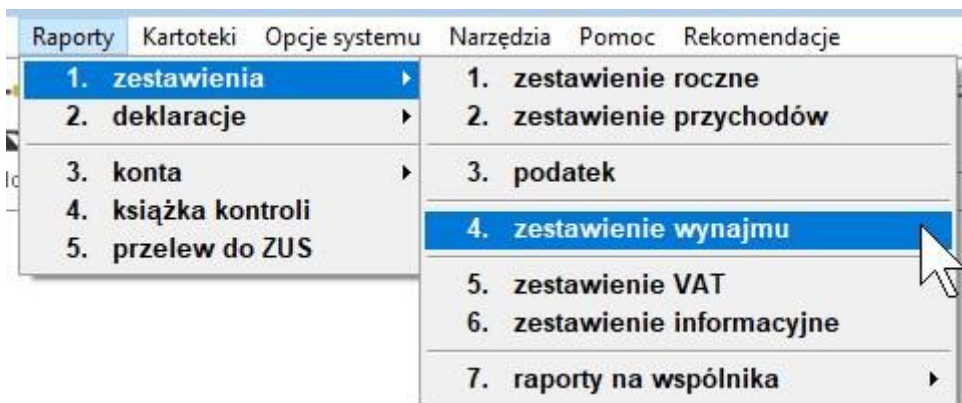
Raporty Kartoteki Opcje systemu Narzędzia Pomoc Rekomendacje

1. zestawienia
2. deklaracje
3. konta
4. książka kontroli
5. przelew do ZUS

1. zestawienie roczne
2. zestawienie przychodów
3. podatek
4. zestawienie wynajmu
5. zestawienie VAT
6. zestawienie informacyjne
7. raporty na wspólnika